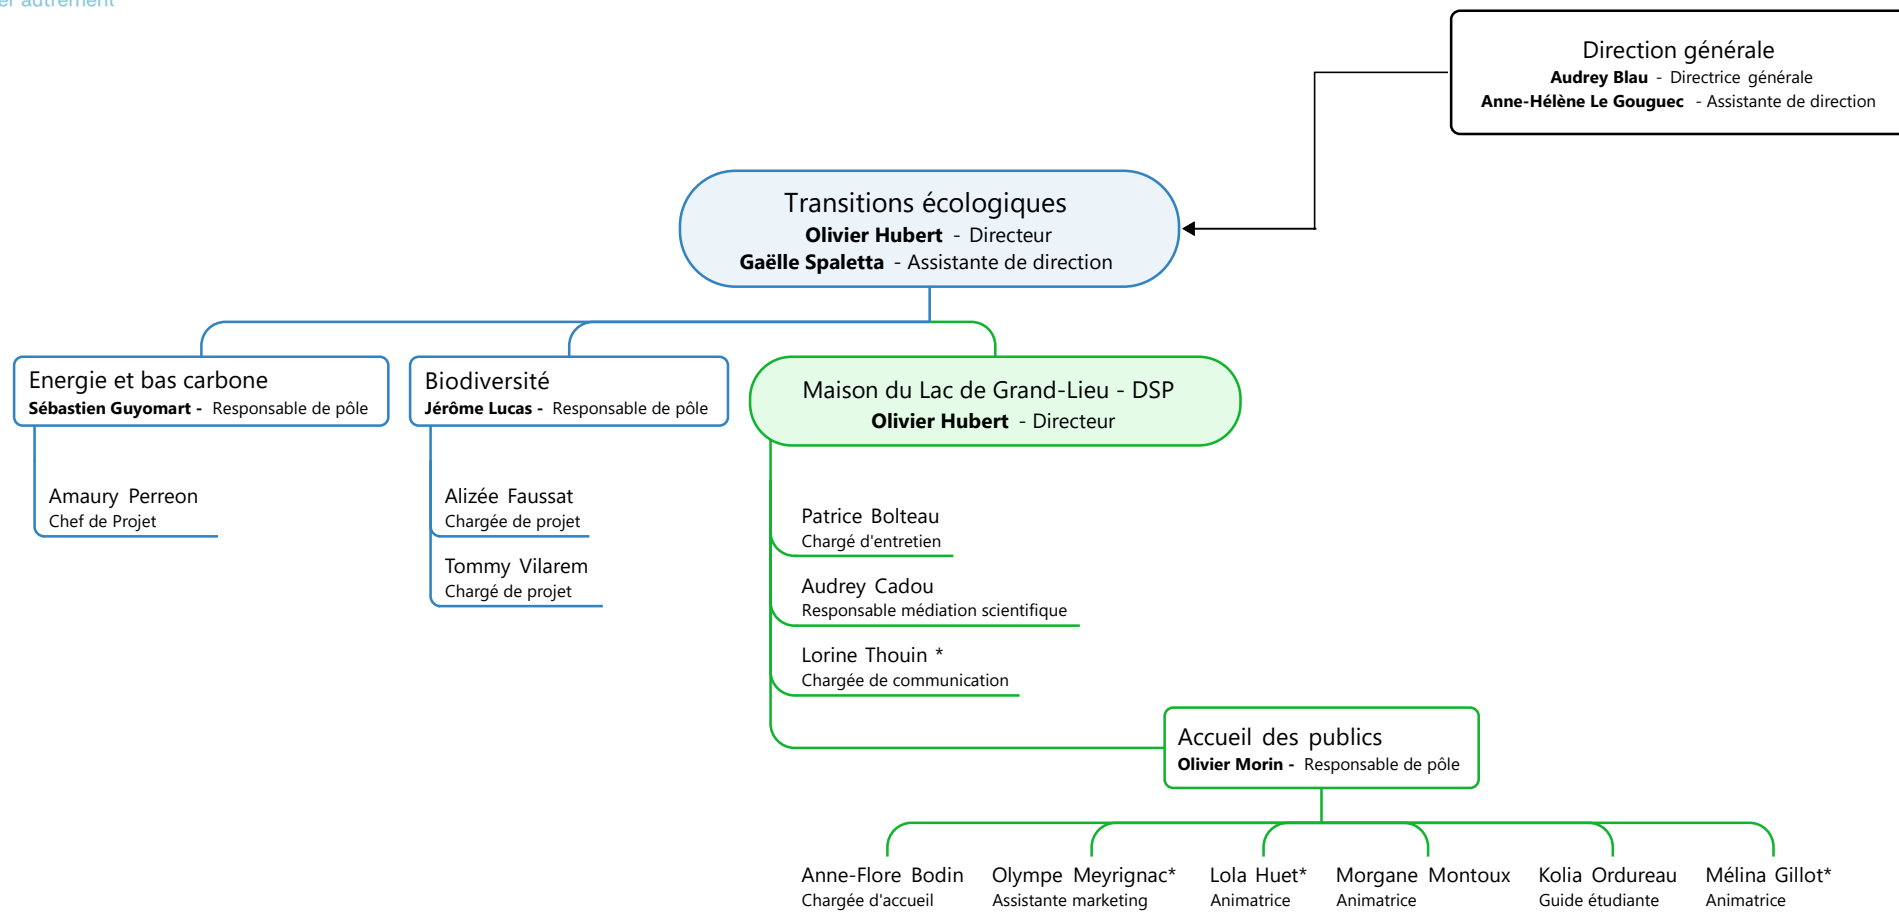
er autrement

Direction générale
**Audrey Blau** - Directrice générale
**Anne-Hélène Le Gouguec** - Assistante de direction

Transitions écologiques
**Olivier Hubert** - Directeur
**Gaëlle Spaletta** - Assistante de direction

Energie et bas carbone
**Sébastien Guyomart** - Responsable de pôle

Amaury Perreon
Chef de Projet

Biodiversité
**Jérôme Lucas** - Responsable de pôle

Alizée Faussat
Chargée de projet

Tommy Vilarem
Chargé de projet

Maison du Lac de Grand-Lieu - DSP
**Olivier Hubert** - Directeur

Patrice Bolteau
Chargé d'entretien

Audrey Cadou
Responsable médiation scientifique

Lorine Thouin *
Chargée de communication

Accueil des publics
**Olivier Morin** - Responsable de pôle

Anne-Flore Bodin
Chargée d'accueil

Olympe Meyrignac*
Assistante marketing

Lola Huet*
Animatrice

Morgane Montoux
Animatrice

Kolia Ordureau
Guide étudiante

Mélina Gillot*
Animatrice